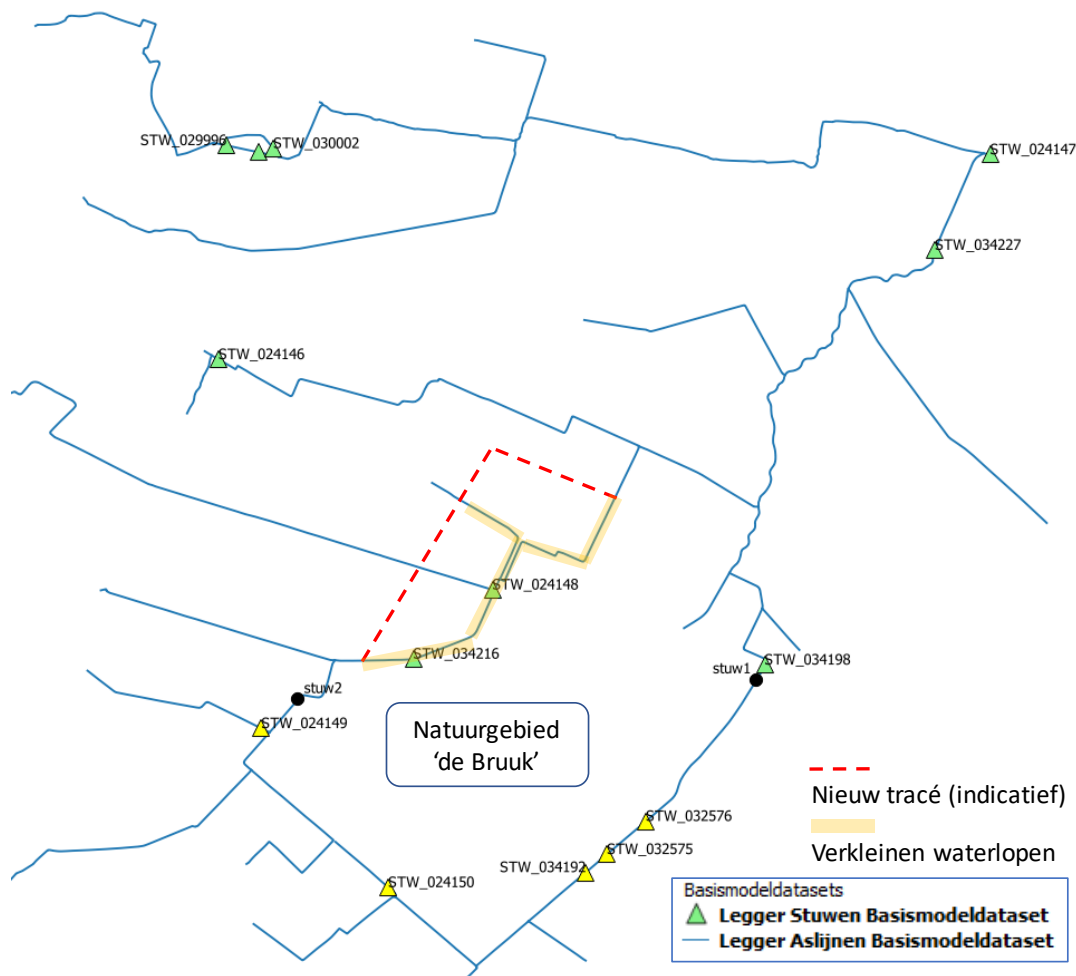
STW_029996
STW_030002
STW_024147
STW_034227
STW_024146
STW_024148
STW_034216
stuw2
STW_024149
Natuurgebied
‘de Bruuk’
stuw1
STW_034198
STW_032576
STW_034192
STW_032575
STW_024150

Nieuw tracé (indicatief)
Verkleinen waterlopen

Basismodeldatasets
Legger Stuwen Basismodeldataset
Legger Aslijnen Basismodeldataset